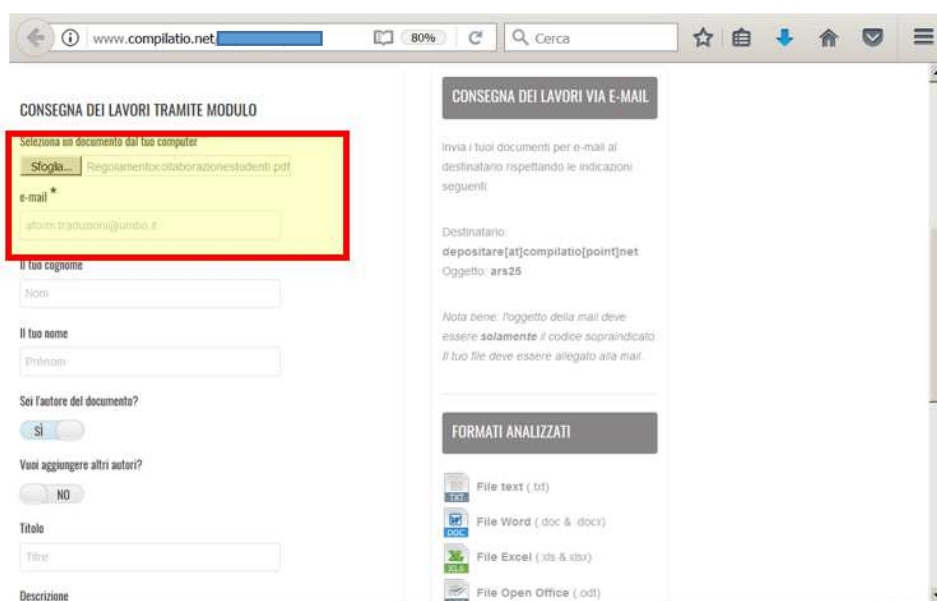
www.compilatio.net

80%

Cerca

CONSEGNA DEI LAVORI TRAMITE MODULO

Seleziona un documento dal tuo computer

Sfoglia... Regolamentocollaborazionestudenti.pdf

e-mail *

afoim.traduzioni@unibo.it

Il tuo cognome

Nom

Il tuo nome

Prénom

Sei l'autore del documento?

SÌ

Vuoi aggiungere altri autori?

NO

Titolo

Titre

Descrizione

CONSEGNA DEI LAVORI VIA E-MAIL

Invia i tuoi documenti per e-mail al destinatario rispettando le indicazioni seguenti:

Destinatario: depositare[at]compilatio[point]net
Oggetto: ars25

Nota bene: l'oggetto della mail deve essere solamente il codice sopraindicato. Il tuo file deve essere allegato alla mail.

FORMATI ANALIZZATI

TXT File text (.txt)

DOC File Word (.doc & .docx)

XLS File Excel (.xls & xlsx)

File Open Office (.odt)